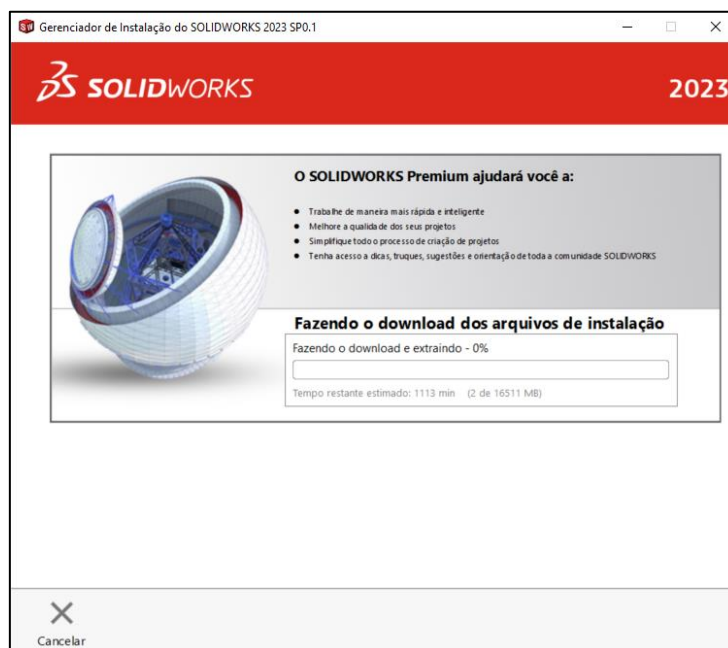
Gerenciador de Instalação do SOLIDWORKS 2023 SP0.1

3S SOLIDWORKS

2023

O SOLIDWORKS Premium ajudará você a:

- Trabalhe de maneira mais rápida e inteligente
- Melhore a qualidade dos seus projetos
- Simplifique todo o processo de criação de projetos
- Tenha acesso a dicas, truques, sugestões e orientação de toda a comunidade SOLIDWORKS

Fazendo o download dos arquivos de instalação

Fazendo o download e extraindo - 0%

Tempo restante estimado: 1113 min (2 de 16511 MB)

Cancelar